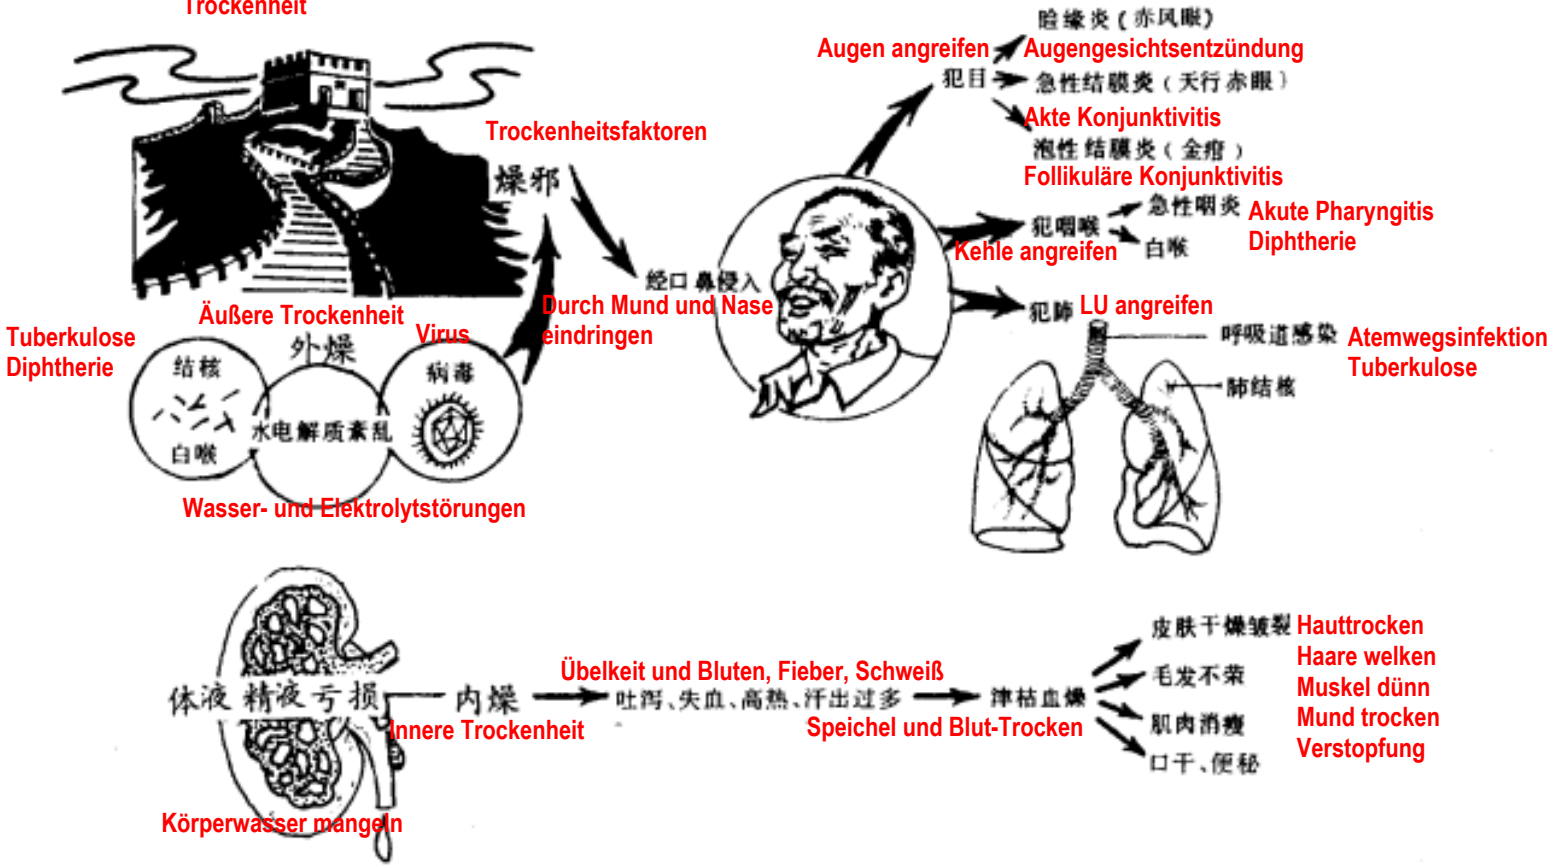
Trockenheit

Trockenheitsfaktoren
燥邪

Äußere Trockenheit
外燥
Tuberkulose
Diphtherie
结核
白喉
Virus
病毒
水电解质紊乱
Wasser- und Elektrolytstörungen

经口鼻侵入
Durch Mund und Nase eindringen

Augen angreifen
犯目
睑缘炎（赤风眼）
Augengesichtsentzündung
急性结膜炎（天行赤眼）
Akte Konjunktivitis
泡性结膜炎（金疳）
Follikuläre Konjunktivitis

犯咽喉
Kehle angreifen
急性咽炎
Akute Pharyngitis
白喉
Diphtherie

犯肺
LU angreifen
呼吸道感染
Atemwegsinfektion
肺结核
Tuberkulose

体液 精液 亏损
Körperwasser mangeln
内燥
Innere Trockenheit
Übelkeit und Bluten, Fieber, Schweiß
吐泻、失血、高热、汗出过多
津枯血燥
Speichel und Blut-Trocken
皮肤干燥皱裂
Hauttrocken
毛发不荣
Haare welken
肌肉消瘦
Muskel dünn
口干、便秘
Mund trocken
Verstopfung